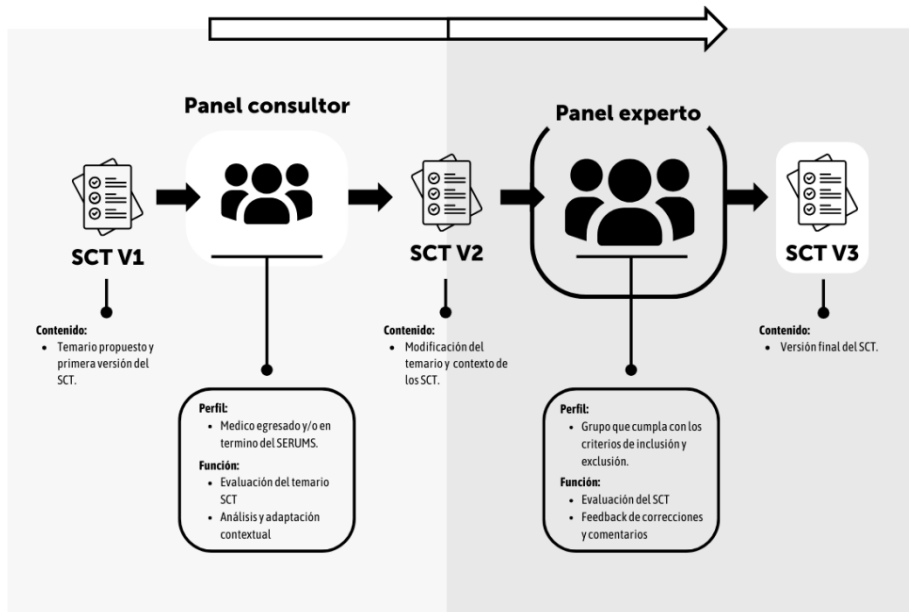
Panel consultor

Panel experto

SCT V1

SCT V2

SCT V3

Contenido:
- Temario propuesto y primera versión del SCT.

Contenido:
- Modificación del temario y contexto de los SCT.

Contenido:
- Versión final del SCT.

Perfil:
- Medico egresado y/o en termino del SERUMS.

Función:
- Evaluación del temario SCT
- Análisis y adaptación contextual

Perfil:
- Grupo que cumpla con los criterios de inclusión y exclusión.

Función:
- Evaluación del SCT
- Feedback de correcciones y comentarios